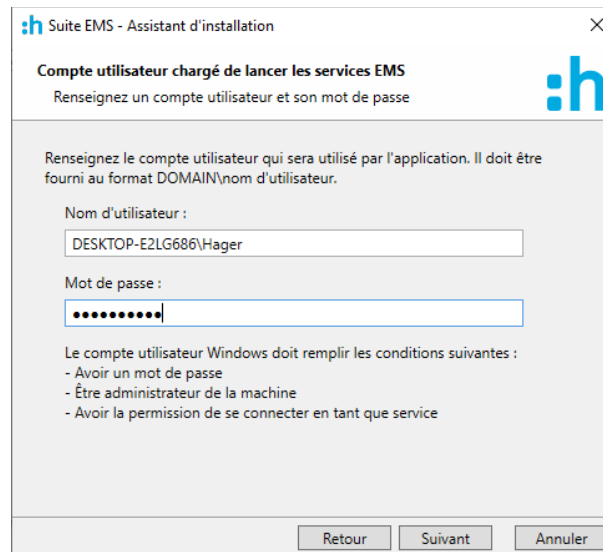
:h Suite EMS - Assistant d'installation

×

Compte utilisateur chargé de lancer les services EMS

Renseignez un compte utilisateur et son mot de passe

:h

Renseignez le compte utilisateur qui sera utilisé par l'application. Il doit être fourni au format DOMAIN\nom d'utilisateur.

Nom d'utilisateur :

DESKTOP-E2LG686\Hager

Mot de passe :

••••••••••

Le compte utilisateur Windows doit remplir les conditions suivantes :
- Avoir un mot de passe
- Être administrateur de la machine
- Avoir la permission de se connecter en tant que service

Retour

Suivant

Annuler